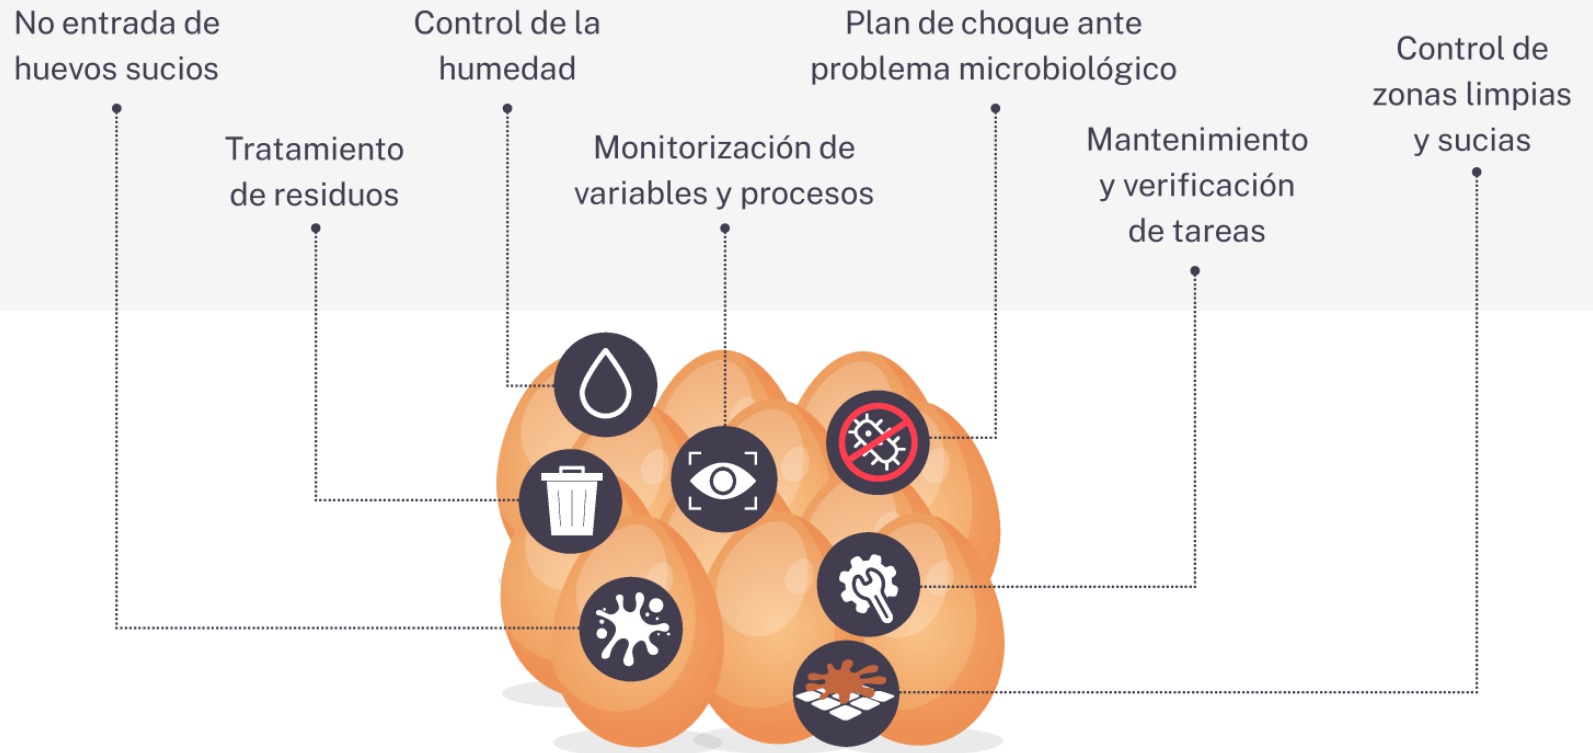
No entrada de huevos sucios

Control de la humedad

Plan de choque ante problema microbiológico

Control de zonas limpias y sucias

Tratamiento de residuos

Monitorización de variables y procesos

Mantenimiento y verificación de tareas